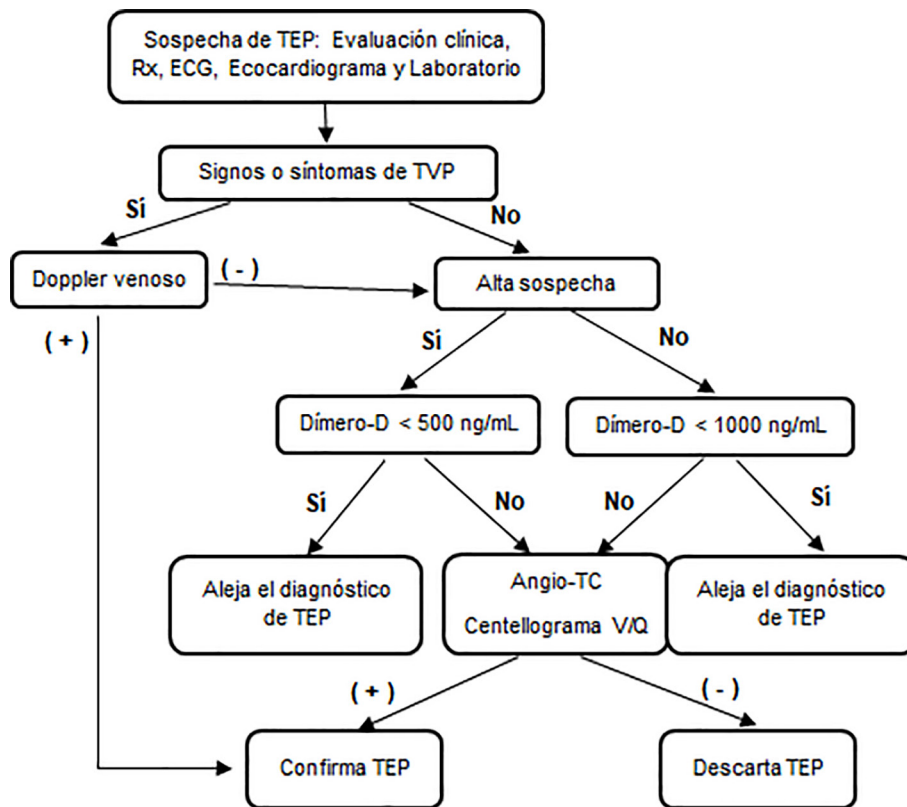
Sospecha de TEP: Evaluación clínica, Rx, ECG, Ecocardiograma y Laboratorio

Signos o síntomas de TVP

Sí

No

Doppler venoso

( - )

Alta sospecha

( + )

Si

No

Dímero-D < 500 ng/mL

Dímero-D < 1000 ng/mL

Si

No

No

Si

Aleja el diagnóstico de TEP

Angio-TC
Centellograma V/Q

Aleja el diagnóstico de TEP

( + )

( - )

Confirma TEP

Descarta TEP